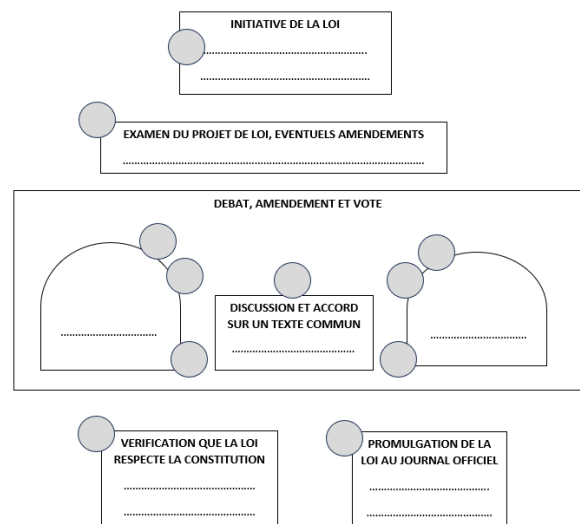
INITIATIVE DE LA LOI
……………………………………………
……………………………………………

EXAMEN DU PROJET DE LOI, EVENTUELS AMENDEMENTS
……………………………………………………………………………

DEBAT, AMENDEMENT ET VOTE

……………………………

DISCUSSION ET ACCORD SUR UN TEXTE COMMUN
……………………………

……………………………

VERIFICATION QUE LA LOI RESPECTE LA CONSTITUTION
……………………………
……………………………

PROMULGATION DE LA LOI AU JOURNAL OFFICIEL
……………………………
……………………………